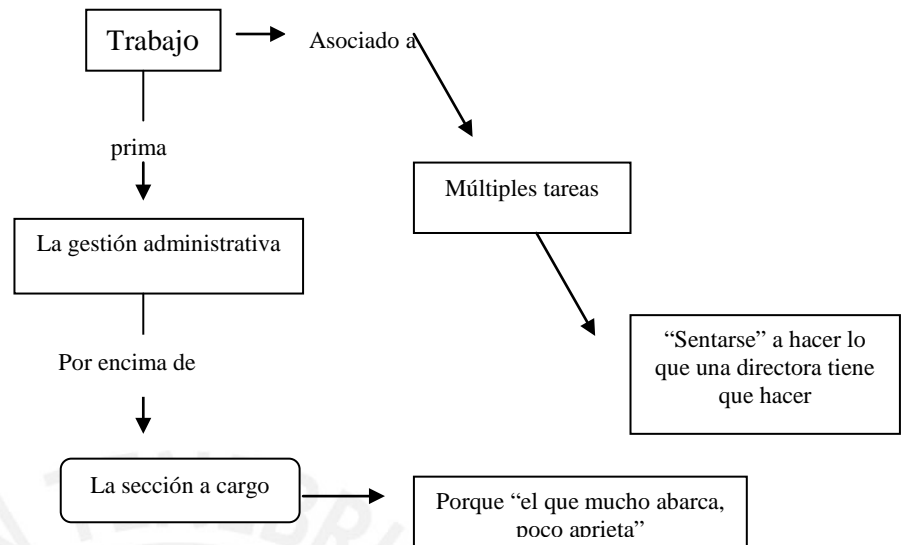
Trabajo

Asociado a

prima

Múltiples tareas

La gestión administrativa

"Sentarse" a hacer lo que una directora tiene que hacer

Por encima de

La sección a cargo

Porque "el que mucho abarca, poco aprieta"